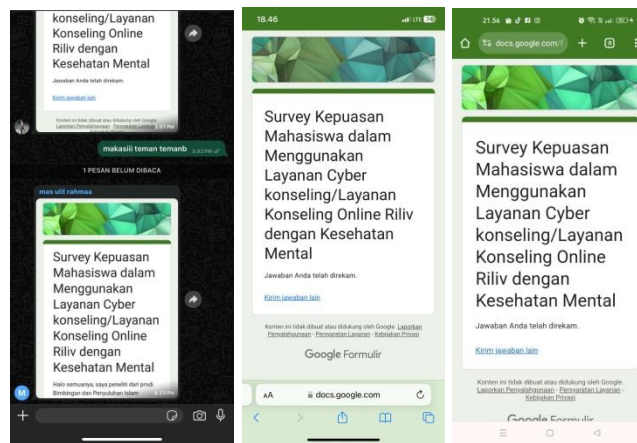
konseling/Layanan Konseling Online Riliv dengan Kesehatan Mental

Jawaban Anda telah direkam.

Kirim jawaban lain

Konten ini tidak dibuat atau didukung oleh Google. Laporkan Penyalahgunaan · Persyaratan Layanan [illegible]

makasiii teman temanb 3.03 PM

1 PESAN BELUM DIBACA

mas ulil rahmaa

Survey Kepuasan Mahasiswa dalam Menggunakan Layanan Cyber konseling/Layanan Konseling Online Riliv dengan Kesehatan Mental

Halo semuanya, saya peneliti dari prodi Bimbingan dan Penyuluhan Islam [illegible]

18.46

Survey Kepuasan Mahasiswa dalam Menggunakan Layanan Cyber konseling/Layanan Konseling Online Riliv dengan Kesehatan Mental

Jawaban Anda telah direkam.

Kirim jawaban lain

Konten ini tidak dibuat atau didukung oleh Google. Laporkan Penyalahgunaan · Persyaratan Layanan · Kebijakan Privasi

Google Formulir

AA docs.google.com

21.56

docs.google.com/

Survey Kepuasan Mahasiswa dalam Menggunakan Layanan Cyber konseling/Layanan Konseling Online Riliv dengan Kesehatan Mental

Jawaban Anda telah direkam.

Kirim jawaban lain

Konten ini tidak dibuat atau didukung oleh Google. Laporkan Penyalahgunaan · Persyaratan Layanan · Kebijakan Privasi

Google Formulir